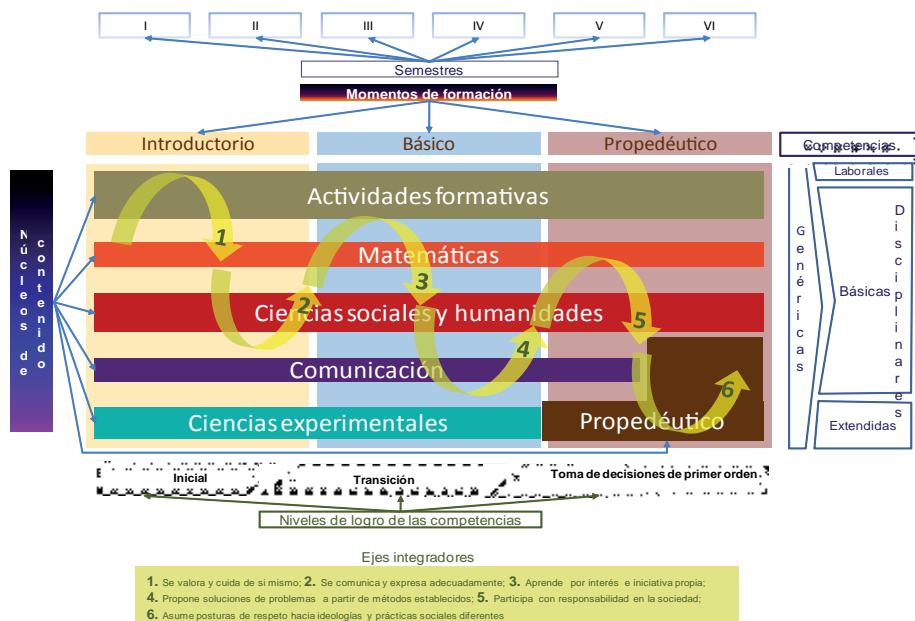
I
II
III
IV
V
VI

Semestres

Momentos de formación

Introductorio
Básico
Propedéutico

Competencias

Núcleos de contenido

Actividades formativas
Matemáticas
Ciencias sociales y humanidades
Comunicación
Ciencias experimentales
Propedéutico

1
2
3
4
5
6

Laborales
Genéricas
Disciplinares
Básicas
Extendidas

Inicial
Transición
Toma de decisiones de primer orden

Niveles de logro de las competencias

Ejes integradores

1. Se valora y cuida de sí mismo; 2. Se comunica y expresa adecuadamente; 3. Aprende por interés e iniciativa propia;
4. Propone soluciones de problemas a partir de métodos establecidos; 5. Participa con responsabilidad en la sociedad;
6. Asume posturas de respeto hacia ideologías y prácticas sociales diferentes